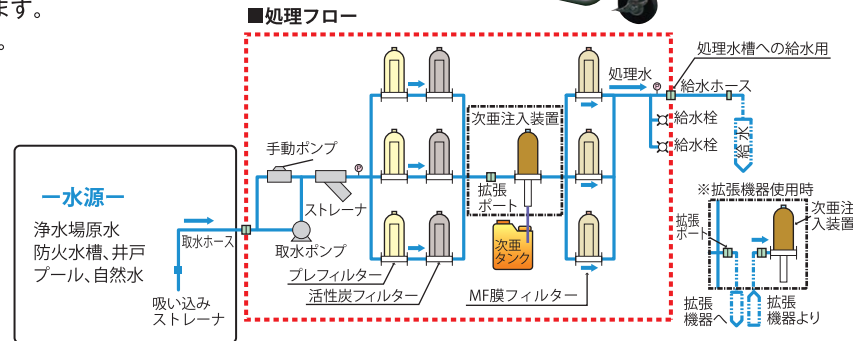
ます。
。

■処理フロー

ー水源ー
浄水場原水
防火水槽、井戸
プール、自然水

取水ホース
吸い込み
ストレーナ
手動ポンプ
ストレーナ
取水ポンプ
プレフィルター
活性炭フィルター
次亜注入装置
拡張
ポート
次亜
タンク
MF膜フィルター
処理水
処理水槽への給水用
給水ホース
給水栓
給水栓
給水
※拡張機器使用時
拡張
ポート
次亜注
入装置
拡張
機器へ
拡張
機器より